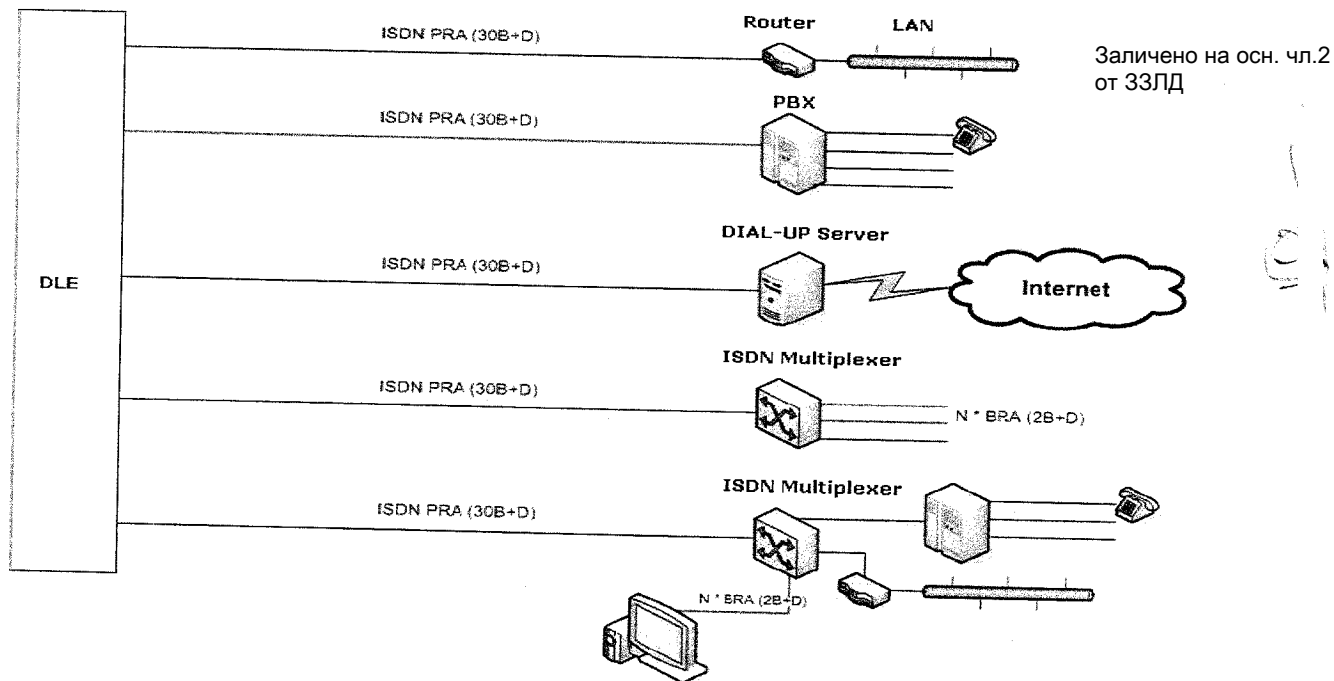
ISDN PRA (30B+D)

Router

LAN

Заличено на осн. чл.2 от ЗЗЛД

ISDN PRA (30B+D)

PBX

DLE

ISDN PRA (30B+D)

DIAL-UP Server

Internet

ISDN Multiplexer

ISDN PRA (30B+D)

N * BRA (2B+D)

ISDN Multiplexer

ISDN PRA (30B+D)

N * BRA (2B+D)